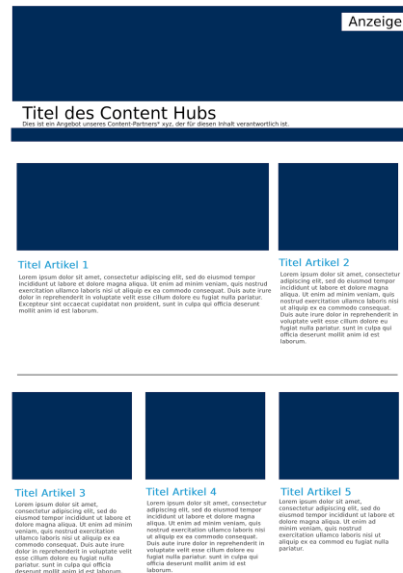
Anzeige

Titel des Content Hubs

Dies ist ein Angebot unseres Content-Partners* xyz, der für diesen Inhalt verantwortlich ist.

Titel Artikel 1

Lorem ipsum dolor sit amet, consectetur adipiscing elit, sed do eiusmod tempor incididunt ut labore et dolore magna aliqua. Ut enim ad minim veniam, quis nostrud exercitation ullamco laboris nisi ut aliquip ex ea commodo consequat. Duis aute irure dolor in reprehenderit in voluptate velit esse cillum dolore eu fugiat nulla pariatur. Excepteur sint occaecat cupidatat non proident, sunt in culpa qui officia deserunt mollit anim id est laborum.

Titel Artikel 2

Lorem ipsum dolor sit amet, consectetur adipiscing elit, sed do eiusmod tempor incididunt ut labore et dolore magna aliqua. Ut enim ad minim veniam, quis nostrud exercitation ullamco laboris nisi ut aliquip ex ea commodo consequat. Duis aute irure dolor in reprehenderit in voluptate velit esse cillum dolore eu fugiat nulla pariatur. sunt in culpa qui officia deserunt mollit anim id est laborum.

Titel Artikel 3

Lorem ipsum dolor sit amet, consectetur adipiscing elit, sed do eiusmod tempor incididunt ut labore et dolore magna aliqua. Ut enim ad minim veniam, quis nostrud exercitation ullamco laboris nisi ut aliquip ex ea commodo consequat. Duis aute irure dolor in reprehenderit in voluptate velit esse cillum dolore eu fugiat nulla pariatur. sunt in culpa qui officia deserunt mollit anim id est laborum.

Titel Artikel 4

Lorem ipsum dolor sit amet, consectetur adipiscing elit, sed do eiusmod tempor incididunt ut labore et dolore magna aliqua. Ut enim ad minim veniam, quis nostrud exercitation ullamco laboris nisi ut aliquip ex ea commodo consequat. Duis aute irure dolor in reprehenderit in voluptate velit esse cillum dolore eu fugiat nulla pariatur. sunt in culpa qui officia deserunt mollit anim id est laborum.

Titel Artikel 5

Lorem ipsum dolor sit amet, consectetur adipiscing elit, sed do eiusmod tempor incididunt ut labore et dolore magna aliqua. Ut enim ad minim veniam, quis nostrud exercitation ullamco laboris nisi ut aliquip ex ea commodo consequat. Duis aute irure dolor in reprehenderit in voluptate velit esse cillum dolore eu fugiat nulla pariatur.